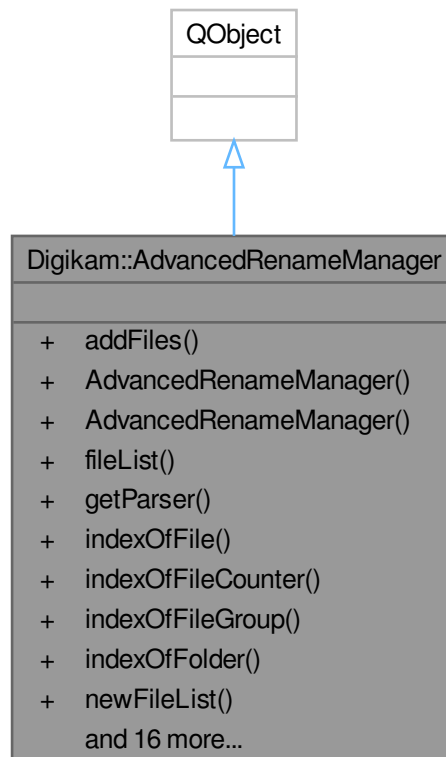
QObject

Digikam::AdvancedRenameManager

+ addFiles()
+ AdvancedRenameManager()
+ AdvancedRenameManager()
+ fileList()
+ getParser()
+ indexOfFile()
+ indexOfFileCounter()
+ indexOfFileGroup()
+ indexOfFolder()
+ newFileList()
and 16 more...